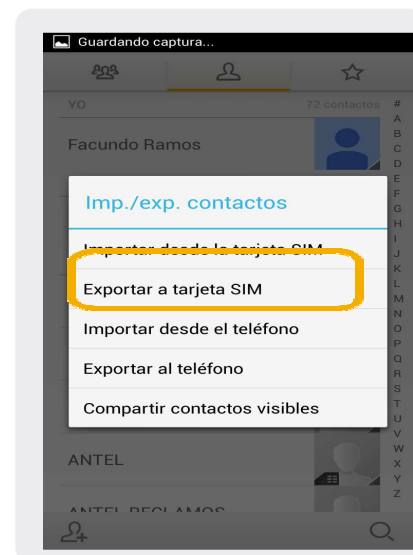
Guardando captura...

YO

72 contactos

Facundo Ramos

Imp./exp. contactos

Importar desde la tarjeta SIM

Exportar a tarjeta SIM

Importar desde el teléfono

Exportar al teléfono

Compartir contactos visibles

ANTEL

ANTEL RECLAMOS

#
A
B
C
D
E
F
G
H
I
J
K
L
M
N
O
P
Q
R
S
T
U
V
W
X
Y
Z